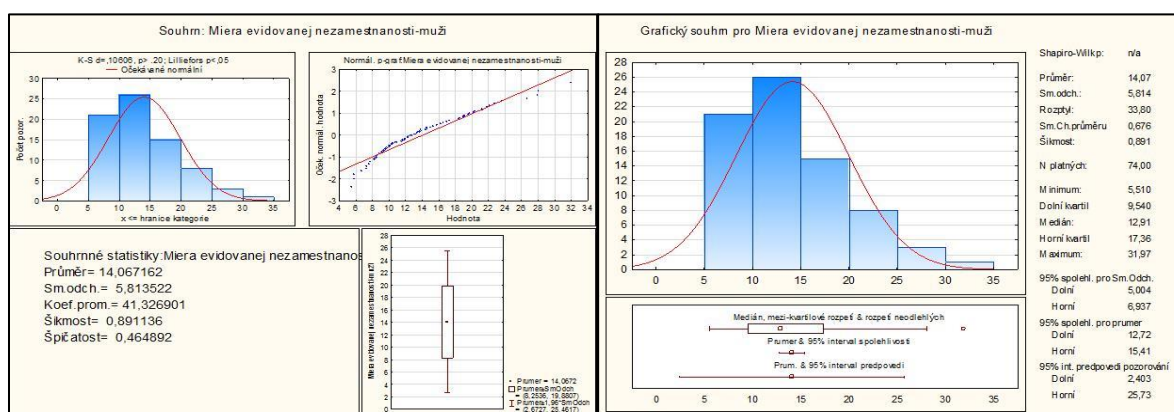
Souhrn: Miera evidovanej nezamestnanosti-muži

K-S d=,10606, p> .20; Lilliefors p<,05
Očekávané normální

Počet pozor.

30
25
20
15
10
5
0

0 5 10 15 20 25 30 35
x <= hranice kategorie

Normál. p-graf Miera evidovanej nezamestnanosti-muži

Oček. normál. hodnota

3
2
1
0
-1
-2
-3

4 6 8 10 12 14 16 18 20 22 24 26 28 30 32 34
Hodnota

Souhrnné statistiky:Miera evidovanej nezamestnanos
Průměr= 14,067162
Sm.odch.= 5,813522
Koef.prom.= 41,326901
Šikmost= 0,891136
Špičatost= 0,464892

Miera evidovanej nezamestnanosti-muži

28
26
24
22
20
18
16
14
12
10
8
6
4
2

Prumer = 14,0672
Prumer±SmOdch = (8,2536, 19,8807)
Prumer±1,96*SmOdch = (2,6727, 25,4617)

Grafický souhrn pro Miera evidovanej nezamestnanosti-muži

28
26
24
22
20
18
16
14
12
10
8
6
4
2
0

0 5 10 15 20 25 30 35

Medián, mezi-kvartilové rozpětí & rozpětí neodlehlých
Prumer & 95% interval spolehlivosti
Prum. & 95% interval predpovedi

0 5 10 15 20 25 30 35

| | |
|---|---|
| Shapiro-Wilkp: | n/a |
| Průměr: | 14,07 |
| Sm.odch.: | 5,814 |
| Rozptyl: | 33,80 |
| Sm.Ch.průměru | 0,676 |
| Šikmost: | 0,891 |
| N platných: | 74,00 |
| Minimum: | 5,510 |
| Dolní kvartil | 9,540 |
| Medián: | 12,91 |
| Horní kvartil | 17,36 |
| Maximum: | 31,97 |
| 95% spolehl. pro Sm.Odch. | |
| Dolní | 5,004 |
| Horní | 6,937 |
| 95% spolehl. pro prumer | |
| Dolní | 12,72 |
| Horní | 15,41 |
| 95% int. predpovedi pozorování | |
| Dolní | 2,403 |
| Horní | 25,73 |